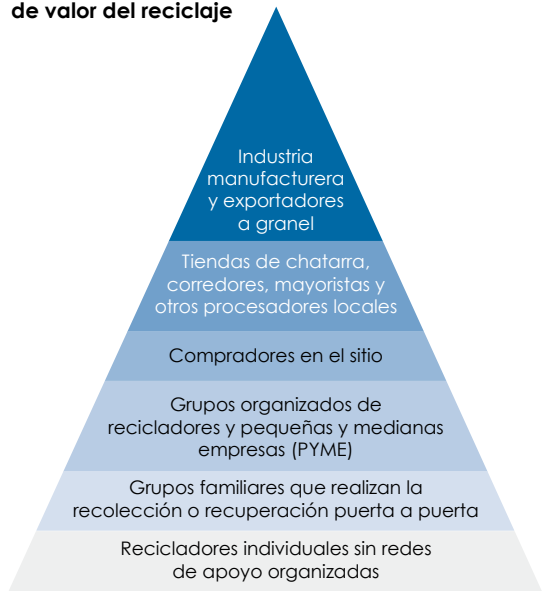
de valor del reciclaje

Industria manufacturera y exportadores a granel

Tiendas de chatarra, corredores, mayoristas y otros procesadores locales

Compradores en el sitio

Grupos organizados de recicladores y pequeñas y medianas empresas (PYME)

Grupos familiares que realizan la recolección o recuperación puerta a puerta

Recicladores individuales sin redes de apoyo organizadas